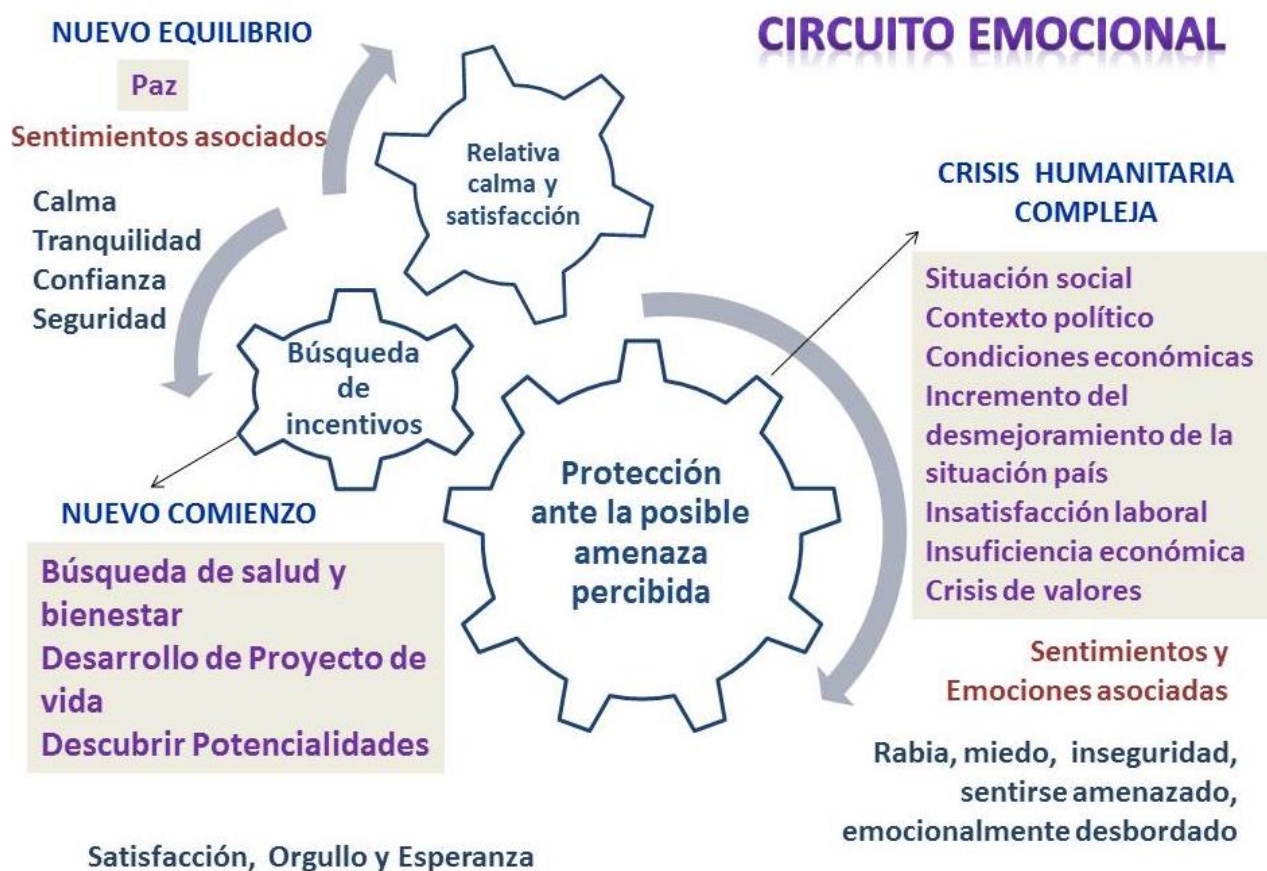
CIRCUITO EMOCIONAL

NUEVO EQUILIBRIO

Paz

Sentimientos asociados

Calma
Tranquilidad
Confianza
Seguridad

Relativa calma y satisfacción

CRISIS HUMANITARIA COMPLEJA

Situación social
Contexto político
Condiciones económicas
Incremento del desmejoramiento de la situación país
Insatisfacción laboral
Insuficiencia económica
Crisis de valores

Búsqueda de incentivos

Protección ante la posible amenaza percibida

NUEVO COMIENZO

Búsqueda de salud y bienestar
Desarrollo de Proyecto de vida
Descubrir Potencialidades

Sentimientos y Emociones asociadas

Rabia, miedo, inseguridad, sentirse amenazado, emocionalmente desbordado

Satisfacción, Orgullo y Esperanza